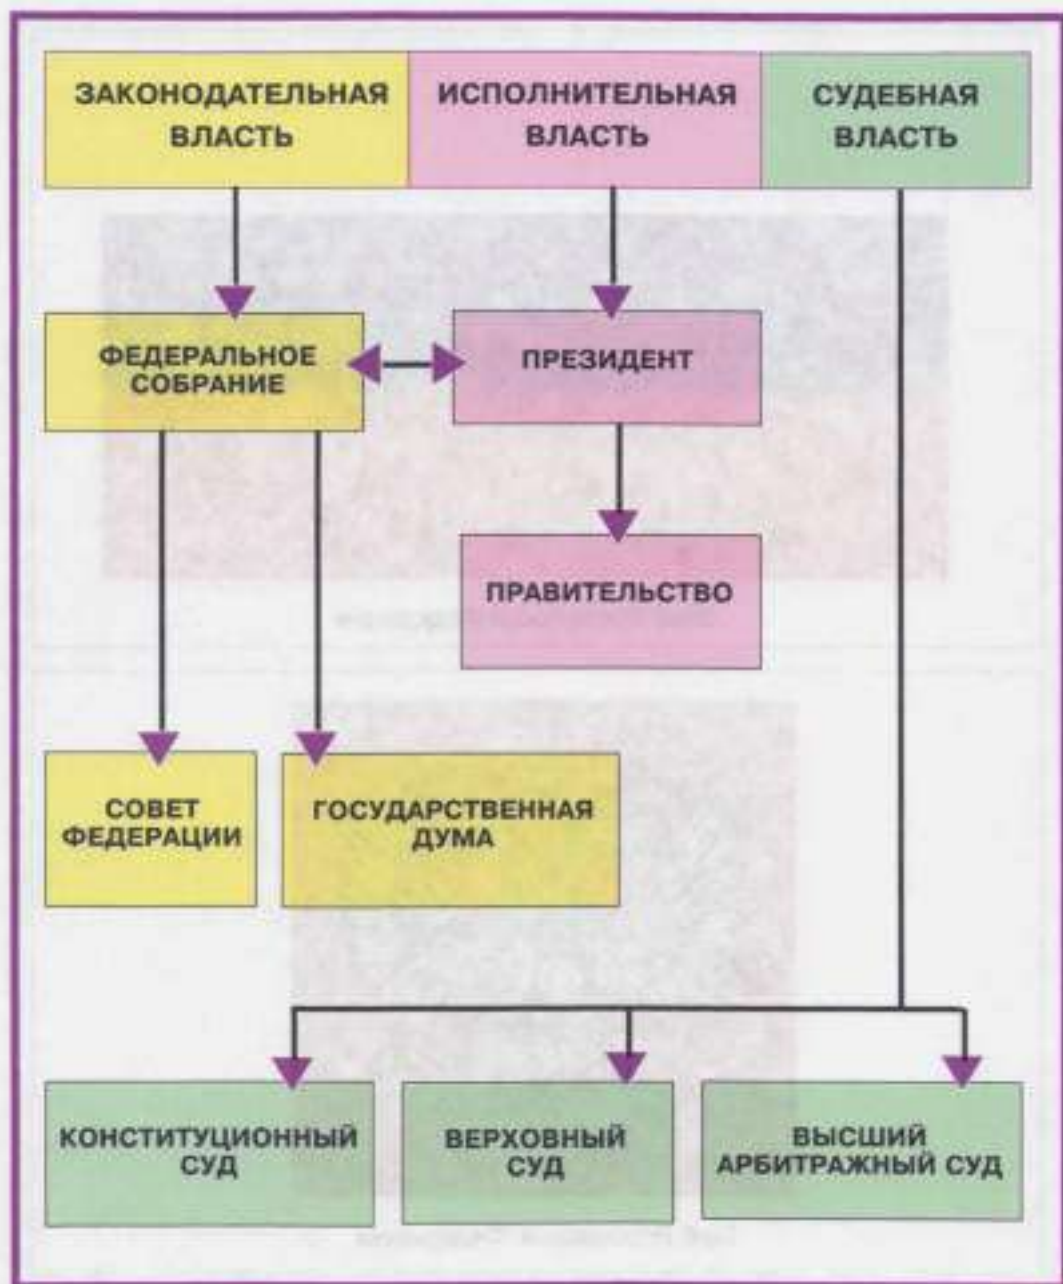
ЗАКОНОДАТЕЛЬНАЯ ВЛАСТЬ

ИСПОЛНИТЕЛЬНАЯ ВЛАСТЬ

СУДЕБНАЯ ВЛАСТЬ

ФЕДЕРАЛЬНОЕ СОБРАНИЕ

ПРЕЗИДЕНТ

ПРАВИТЕЛЬСТВО

СОВЕТ ФЕДЕРАЦИИ

ГОСУДАРСТВЕННАЯ ДУМА

КОНСТИТУЦИОННЫЙ СУД

ВЕРХОВНЫЙ СУД

ВЫСШИЙ АРБИТРАЖНЫЙ СУД